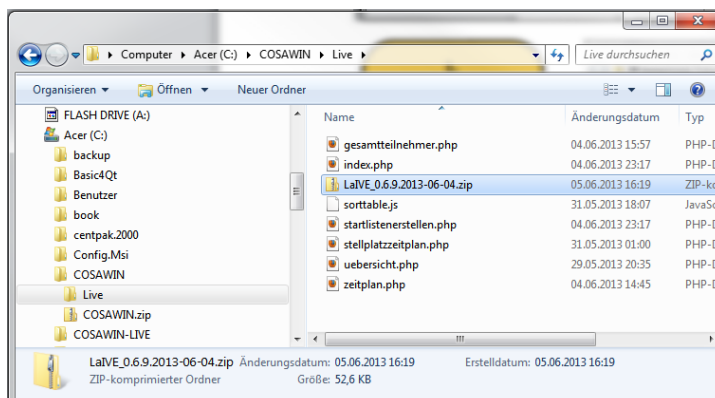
Computer ▸ Acer (C:) ▸ COSAWIN ▸ Live ▸

Live durchsuchen

Organisieren ▾ Öffnen ▾ Neuer Ordner

FLASH DRIVE (A:)
Acer (C:)
backup
Basic4Qt
Benutzer
book
centpak.2000
Config.Msi
COSAWIN
Live
COSAWIN.zip
COSAWIN-LIVE

| Name | Änderungsdatum | Typ |
|---|---|---|
| gesamtteilnehmer.php | 04.06.2013 15:57 | PHP-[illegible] |
| index.php | 04.06.2013 23:17 | PHP-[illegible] |
| LaIVE_0.6.9.2013-06-04.zip | 05.06.2013 16:19 | ZIP-ko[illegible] |
| sorttable.js | 31.05.2013 18:07 | JavaSc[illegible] |
| startlistenerstellen.php | 04.06.2013 23:17 | PHP-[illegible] |
| stellplatzzeitplan.php | 31.05.2013 01:00 | PHP-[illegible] |
| uebersicht.php | 29.05.2013 20:35 | PHP-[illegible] |
| zeitplan.php | 04.06.2013 14:45 | PHP-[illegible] |

LaIVE_0.6.9.2013-06-04.zip Änderungsdatum: 05.06.2013 16:19 Erstelldatum: 05.06.2013 16:19
ZIP-komprimierter Ordner Größe: 52,6 KB